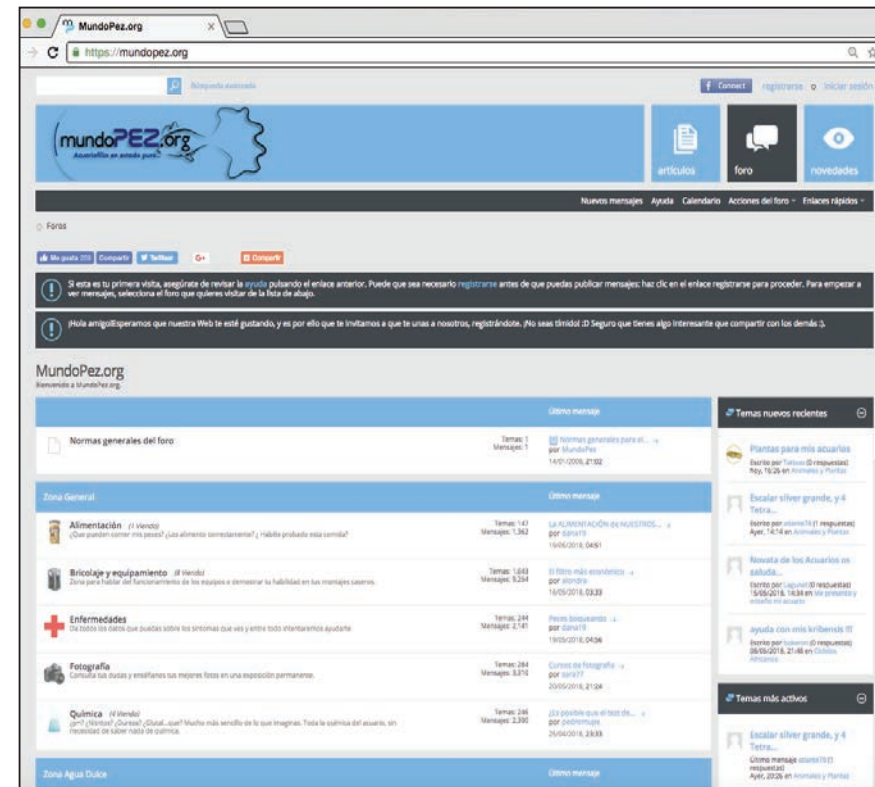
MundoPez.org ×

https://mundopez.org

Búsqueda avanzada

Connect registrarse o iniciar sesión

mundoPEZ.org
Acuariofilia en estado puro

artículos foro novedades

Nuevos mensajes Ayuda Calendario Acciones del foro Enlaces rápidos

Foros

Me gusta 205 Compartir Twittear G+ Compartir

Si esta es tu primera visita, asegúrate de revisar la ayuda pulsando el enlace anterior. Puede que sea necesario registrarse antes de que puedas publicar mensajes: haz clic en el enlace registrarse para proceder. Para empezar a ver mensajes, selecciona el foro que quieres visitar de la lista de abajo.

¡Hola amigo!Esperamos que nuestra Web te esté gustando, y es por ello que te invitamos a que te unas a nosotros, registrándote. ¡No seas tímido! :D Seguro que tienes algo interesante que compartir con los demás :).

MundoPez.org
Bienvenido a MundoPez.org.

Último mensaje

Normas generales del foro
Temas: 1
Mensajes: 1
Normas generales para el...
por MundoPez
14/01/2009, 21:02

Zona General
Último mensaje

Alimentación (1 Viendo)
¿Qué pueden comer mis peces? ¿Los alimento correctamente? ¿Habéis probado esta comida?
Temas: 147
Mensajes: 1.362
LA ALIMENTACIÓN de NUESTROS...
por dana19
19/06/2018, 04:51

Bricolaje y equipamiento (8 Viendo)
Zona para hablar del funcionamiento de los equipos o demostrar tu habilidad en tus montajes caseros.
Temas: 1.683
Mensajes: 9.254
El filtro más económico
por alondra
16/05/2018, 03:33

Enfermedades
Da todos los datos que puedas sobre los síntomas que ves y entre todos intentaremos ayudarte
Temas: 244
Mensajes: 2.141
Peces boqueando
por dana19
19/05/2018, 04:56

Fotografía
Consulta tus dudas y enséñanos tus mejores fotos en una exposición permanente.
Temas: 284
Mensajes: 3.310
Cursos de fotografía
por sara77
20/05/2018, 21:24

Química (4 Viendo)
¿pH? ¿Nitritos? ¿Dureza? ¿Qué...que? Mucho más sencillo de lo que imaginas. Toda la química del acuario, sin necesidad de saber nada de química.
Temas: 246
Mensajes: 2.390
¿Es posible que el test de...
por pedromujes
25/04/2018, 23:33

Zona Agua Dulce
Último mensaje

Temas nuevos recientes

Plantas para mis acuarios
Escrito por Tattoo (0 respuestas)
Hoy, 16:26 en Animales y Plantas

Escalar silver grande, y 4 Tetra...
Escrito por sitarni74 (1 respuestas)
Ayer, 14:14 en Animales y Plantas

Novata de los Acuarios os saluda...
Escrito por Lagunan (0 respuestas)
15/05/2018, 16:38 en Me presento y enseño mi acuario

ayuda con mis kribensis !!!
Escrito por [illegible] (0 respuestas)
06/05/2018, 21:48 en Cíclidos Africanos

Temas más activos

Escalar silver grande, y 4 Tetra...
Último mensaje sitarni74 (1 respuestas)
Ayer, 20:26 en Animales y Plantas